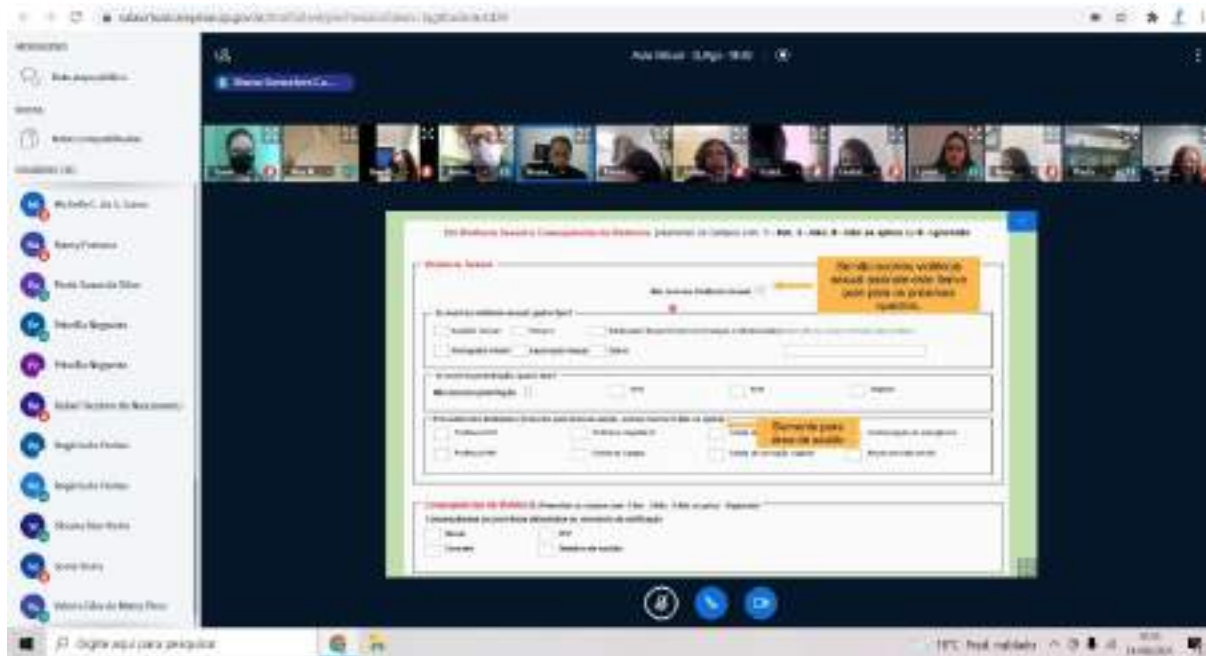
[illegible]

Bate-papo público

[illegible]

Notas compartilhadas

USUÁRIOS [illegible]

Michelle C. da S. Souza

Nancy Fonseca

Paula Souza da Silva

Priscilla Nogueira

Priscilla Nogueira

Rafael Teixeira do Nascimento

Rogério de Freitas

Rogério de Freitas

Silvana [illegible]

Sonia Vieira

Valeria Gika de Maria Pires

Aula Virtual - DJRio - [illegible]

Silvana Sampaio Ca...

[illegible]

Se não ocorreu violência sexual assinale este item e pule para as próximas questões.

Elemento para área de saúde

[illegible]

Digite aqui para pesquisar

19°C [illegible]